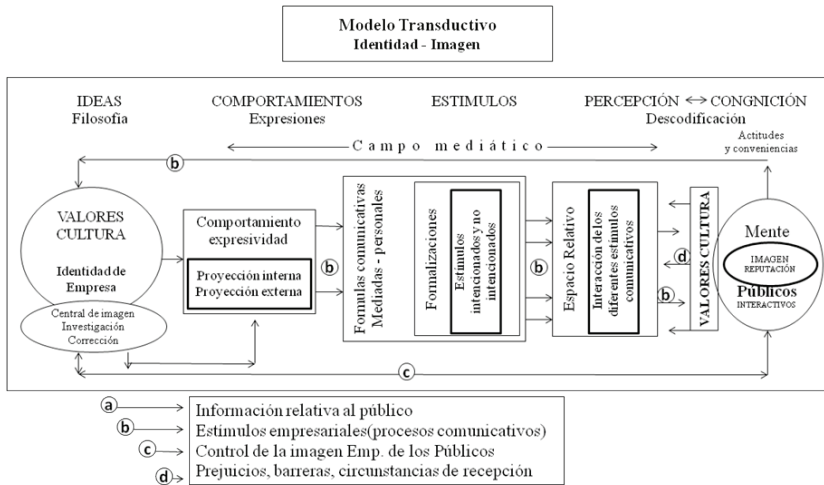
Modelo Transductivo
Identidad - Imagen

IDEAS
Filosofía

COMPORTAMIENTOS
Expresiones

ESTIMULOS

PERCEPCIÓN ↔ CONGNICIÓN
Descodificación

Campo mediático

Actitudes y conveniencias

b

VALORES CULTURA
Identidad de Empresa

Central de imagen
Investigación
Corrección

Comportamiento expresividad

Proyección interna
Proyección externa

b

Formulas comunicativas Mediadas - personales

Formalizaciones

Estímulos intencionados y no intencionados

b

Espacio Relativo

Interacción de los diferentes estímulos comunicativos

VALORES CULTURA

d

b

Mente

IMAGEN
REPUTACIÓN

Públicos
INTERACTIVOS

c

a Información relativa al público
b Estímulos empresariales(procesos comunicativos)
c Control de la imagen Emp. de los Públicos
d Prejuicios, barreras, circunstancias de recepción